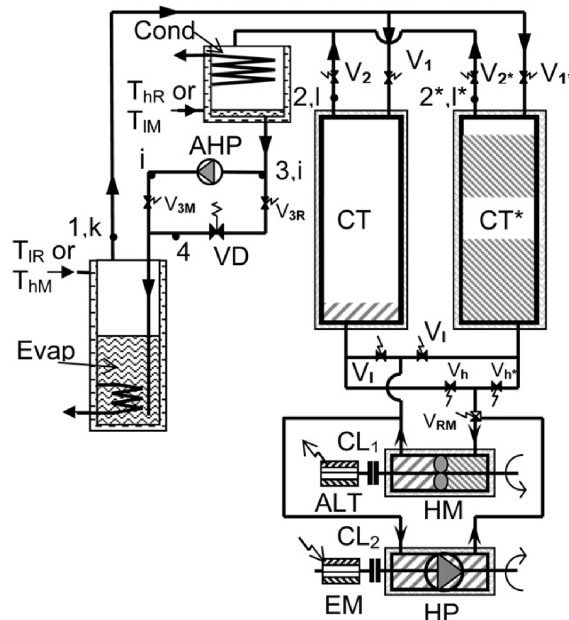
Cond

$T_{hR}$ or $T_{lM}$

$V_2$ $V_1$ $V_{2^*}$ $V_{1^*}$

2,l 2*,l*

AHP

i 3,i

$V_{3M}$ $V_{3R}$

1,k

4 VD

CT CT*

$T_{lR}$ or $T_{hM}$

Evap

$V_l$ $V_l$ $V_h$ $V_{h^*}$

$V_{RM}$

$CL_1$

ALT HM

$CL_2$

EM HP